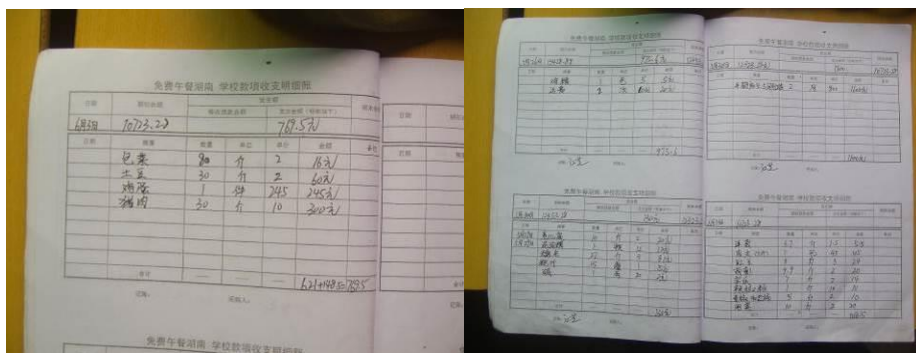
免费午餐湖南 学校款项收支明细账

| 日期 | 累计余额 | 支出金额 | | 账目余额 |
|---|---|---|---|---|
| | | 本次支出金额 | 累计金额（中文大写） | |
| 6月3日 | 10723.22 | | 789.5元 | |

| 日期 | 摘要 | 数量 | 单位 | 单价 | 金额 |
|---|---|---|---|---|---|
| | 包菜 | 80 | 斤 | 2 | 160元 |
| | 土豆 | 30 | 斤 | 2 | 60元 |
| | 油漆 | 1 | 件 | 245 | 245元 |
| | 猪肉 | 30 | 斤 | 10 | 300元 |
| | 合计 | | | | 621+148=789.5 |

记账： 审核人：

免费午餐湖南 学校款项收支明细账

免费午餐湖南 学校款项收支明细账

| 日期 | 累计余额 | | |
|---|---|---|---|
| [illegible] | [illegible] | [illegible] | |

| 摘要 | 数量 | 单位 | 单价 | 金额 |
|---|---|---|---|---|
| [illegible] | | | | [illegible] |
| 豆腐 | 3 | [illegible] | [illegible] | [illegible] |

记账： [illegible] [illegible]

免费午餐湖南 学校款项收支明细账

| 日期 | 累计余额 | | |
|---|---|---|---|
| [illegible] | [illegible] | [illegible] | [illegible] |

| 摘要 | 数量 | 单位 | 单价 | 金额 |
|---|---|---|---|---|
| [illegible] | 2 | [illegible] | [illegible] | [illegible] |

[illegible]

免费午餐湖南 学校款项收支明细账

| 日期 | 累计余额 | | |
|---|---|---|---|
| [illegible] | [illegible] | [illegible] | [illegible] |

| 日期 | 摘要 | 数量 | 单位 | 单价 | 金额 |
|---|---|---|---|---|---|
| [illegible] | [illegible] | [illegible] | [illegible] | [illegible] | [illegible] |
| | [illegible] | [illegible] | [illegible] | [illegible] | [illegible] |
| | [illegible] | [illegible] | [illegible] | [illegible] | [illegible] |
| | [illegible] | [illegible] | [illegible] | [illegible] | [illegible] |
| | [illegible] | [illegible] | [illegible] | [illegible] | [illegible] |

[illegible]

免费午餐湖南 学校款项收支明细账

| 日期 | 累计余额 | | |
|---|---|---|---|
| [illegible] | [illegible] | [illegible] | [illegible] |

| 摘要 | 数量 | 单位 | 单价 | 金额 |
|---|---|---|---|---|
| 土豆 | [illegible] | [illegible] | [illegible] | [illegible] |
| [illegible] | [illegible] | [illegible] | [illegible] | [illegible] |
| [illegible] | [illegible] | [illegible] | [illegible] | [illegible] |
| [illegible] | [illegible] | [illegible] | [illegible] | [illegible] |
| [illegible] | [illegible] | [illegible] | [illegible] | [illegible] |
| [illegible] | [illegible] | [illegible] | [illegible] | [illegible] |
| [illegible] | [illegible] | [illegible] | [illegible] | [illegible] |
| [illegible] | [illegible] | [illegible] | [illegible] | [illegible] |

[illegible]